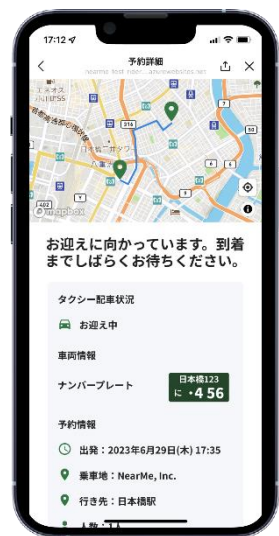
17:12
予約詳細
nearme-test.nearme.adventsoftware.net
エキスス
ITNESS
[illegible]
316
日本橋・オフィス
八重洲
mapbox
お迎えに向かっています。到着までしばらくお待ちください。
タクシー配車状況
お迎え中
車両情報
ナンバープレート
日本橋123
に ・4 56
予約情報
出発：2023年6月29日(木) 17:35
乗車地：NearMe, Inc.
行き先：日本橋駅
人数：1人